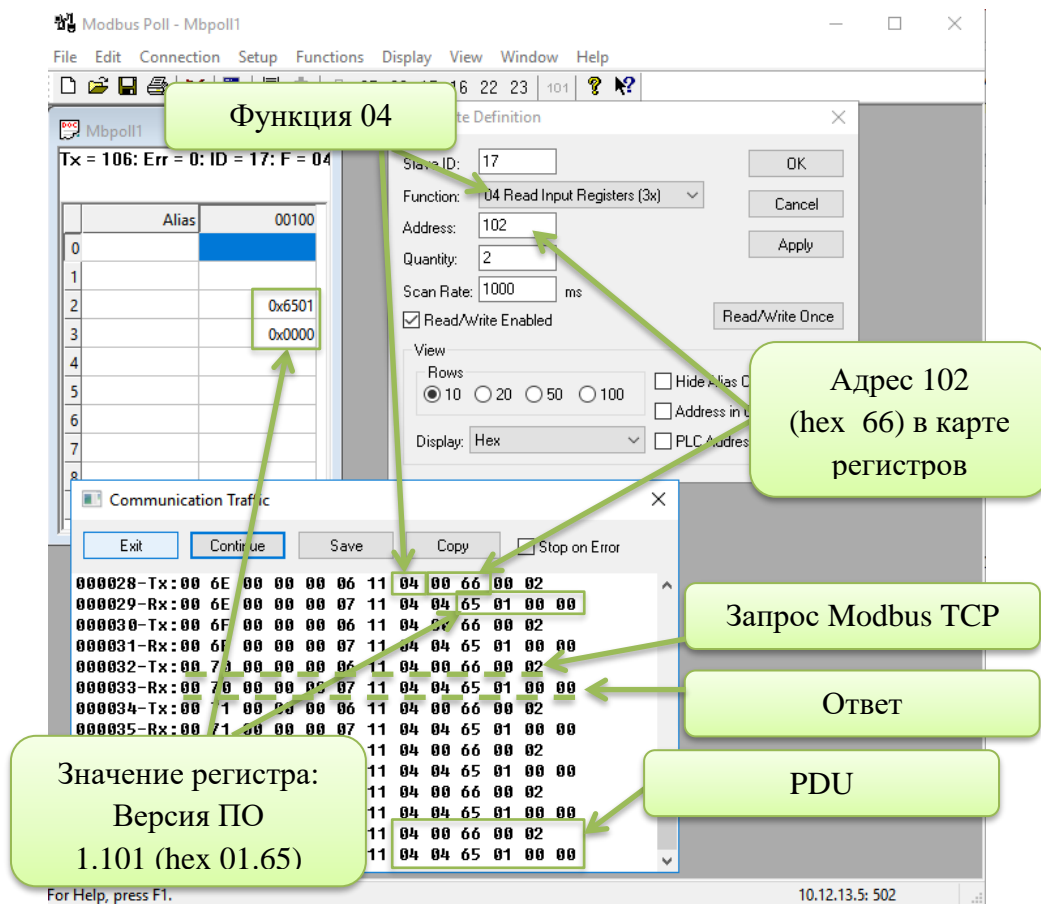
Modbus Poll - Mbpoll1

File Edit Connection Setup Functions Display View Window Help

16 22 23 101

Функция 04

Mbpoll1

Tx = 106: Err = 0: ID = 17: F = 04

| | Alias | 00100 |
|---|---|---|
| 0 | | |
| 1 | | |
| 2 | | 0x6501 |
| 3 | | 0x0000 |
| 4 | | |
| 5 | | |
| 6 | | |
| 7 | | |

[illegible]te Definition

Slave ID: 17

Function: 04 Read Input Registers (3x)

Address: 102

Quantity: 2

Scan Rate: 1000 ms

Read/Write Enabled

OK

Cancel

Apply

Read/Write Once

View

Rows

10 20 50 100

Hide Alias C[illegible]

Address in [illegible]

Display: Hex

PLC Addres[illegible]

Адрес 102 (hex 66) в карте регистров

Communication Traffic

Exit Continue Save Copy Stop on Error

000028-Tx:00 6E 00 00 00 06 11 04 00 66 00 02
000029-Rx:00 6E 00 00 00 07 11 04 04 65 01 00 00
000030-Tx:00 6F 00 00 00 06 11 04 00 66 00 02
000031-Rx:00 6F 00 00 00 07 11 04 04 65 01 00 00
000032-Tx:00 70 00 00 00 06 11 04 00 66 00 02
000033-Rx:00 70 00 00 00 07 11 04 04 65 01 00 00
000034-Tx:00 71 00 00 00 06 11 04 00 66 00 02
000035-Rx:00 71 00 00 00 07 11 04 04 65 01 00 00
11 04 00 66 00 02
11 04 04 65 01 00 00
11 04 00 66 00 02
11 04 04 65 01 00 00
11 04 00 66 00 02
11 04 04 65 01 00 00

Запрос Modbus TCP

Ответ

PDU

Значение регистра: Версия ПО 1.101 (hex 01.65)

For Help, press F1.

10.12.13.5: 502